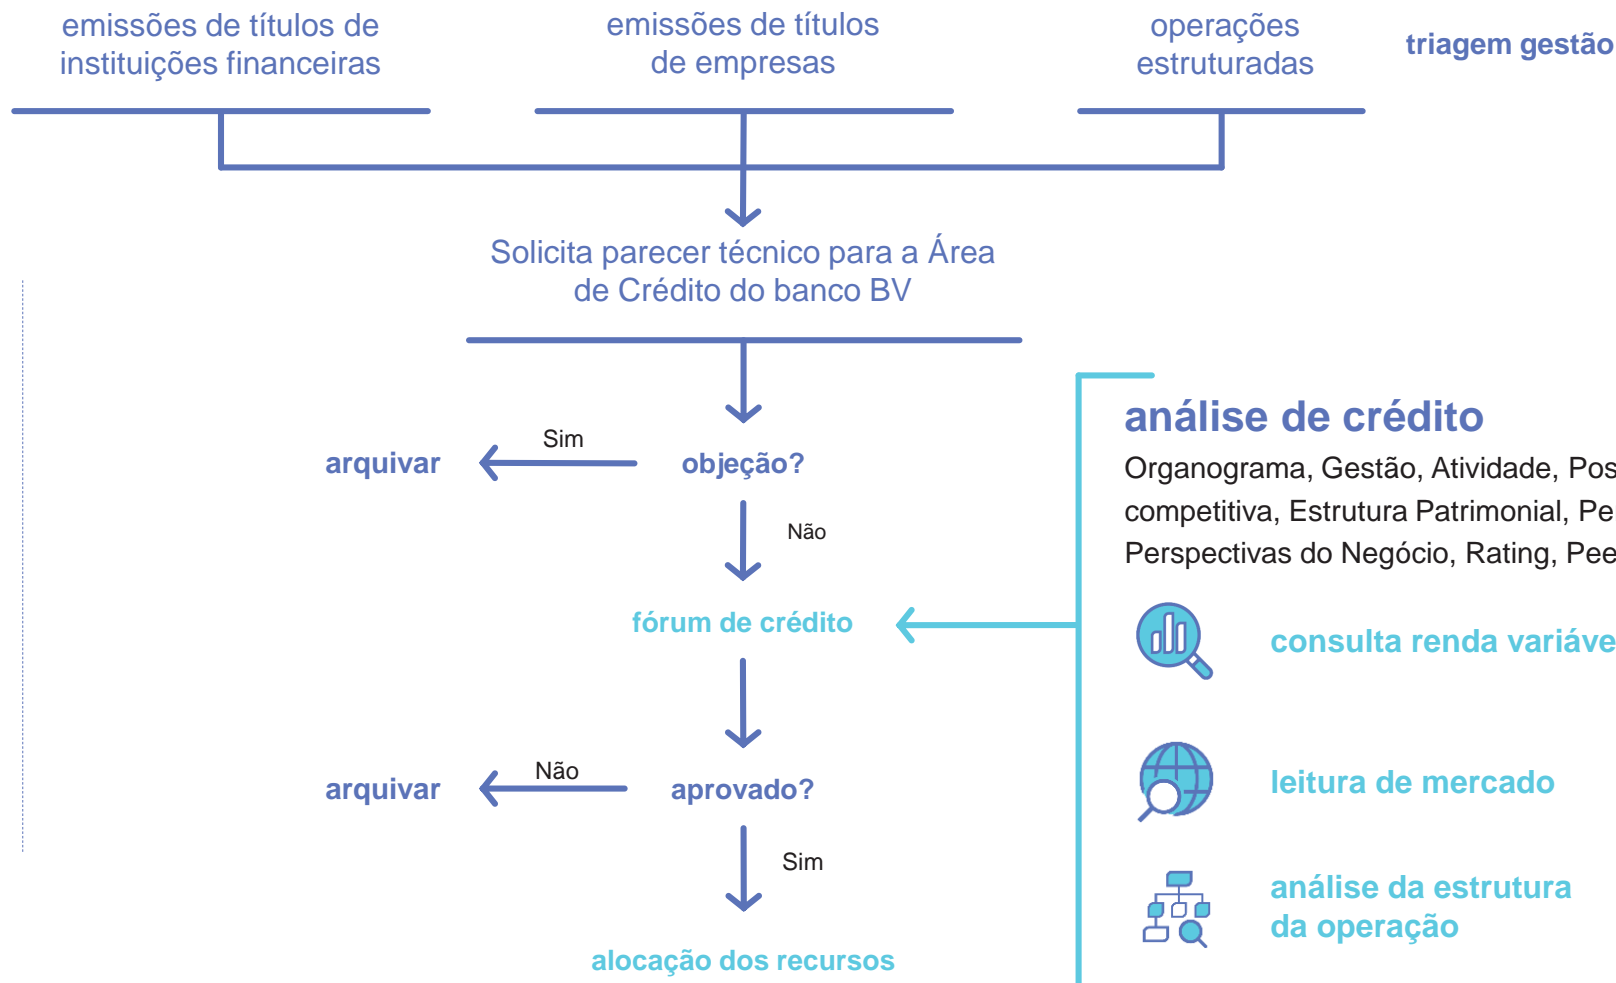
emissões de títulos de instituições financeiras

emissões de títulos de empresas

operações estruturadas

triagem gestão

Solicita parecer técnico para a Área de Crédito do banco BV

Sim

arquivar

objeção?

Não

fórum de crédito

arquivar

Não

aprovado?

Sim

alocação dos recursos

análise de crédito

Organograma, Gestão, Atividade, Pos competitiva, Estrutura Patrimonial, Pe Perspectivas do Negócio, Rating, Pee

consulta renda variáve

leitura de mercado

análise da estrutura da operação